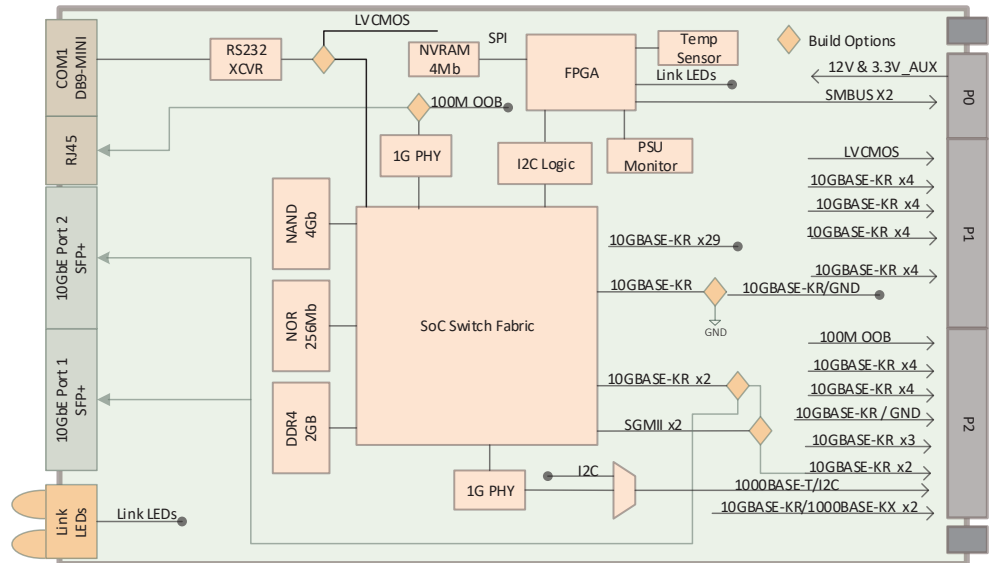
COM1
DB9-MINI

RS232
XCVR

LVCMOS

NVRAM
4Mb

SPI

FPGA

Temp
Sensor

Build Options

Link LEDs

12V & 3.3V_AUX

SMBUS X2

P0

RJ45

100M OOB

1G PHY

I2C Logic

PSU
Monitor

LVCMOS

10GBASE-KR x4

10GBASE-KR x4

10GBASE-KR x4

P1

NAND
4Gb

10GbE Port 2
SFP+

10GBASE-KR x29

10GBASE-KR x4

10GBASE-KR

10GBASE-KR/GND

GND

NOR
256Mb

SoC Switch Fabric

100M OOB

10GbE Port 1
SFP+

10GBASE-KR x2

10GBASE-KR x4

10GBASE-KR x4

DDR4
2GB

10GBASE-KR / GND

SGMII x2

10GBASE-KR x3

P2

10GBASE-KR x2

I2C

1G PHY

1000BASE-T/I2C

Link
LEDs

Link LEDs

10GBASE-KR/1000BASE-KX x2